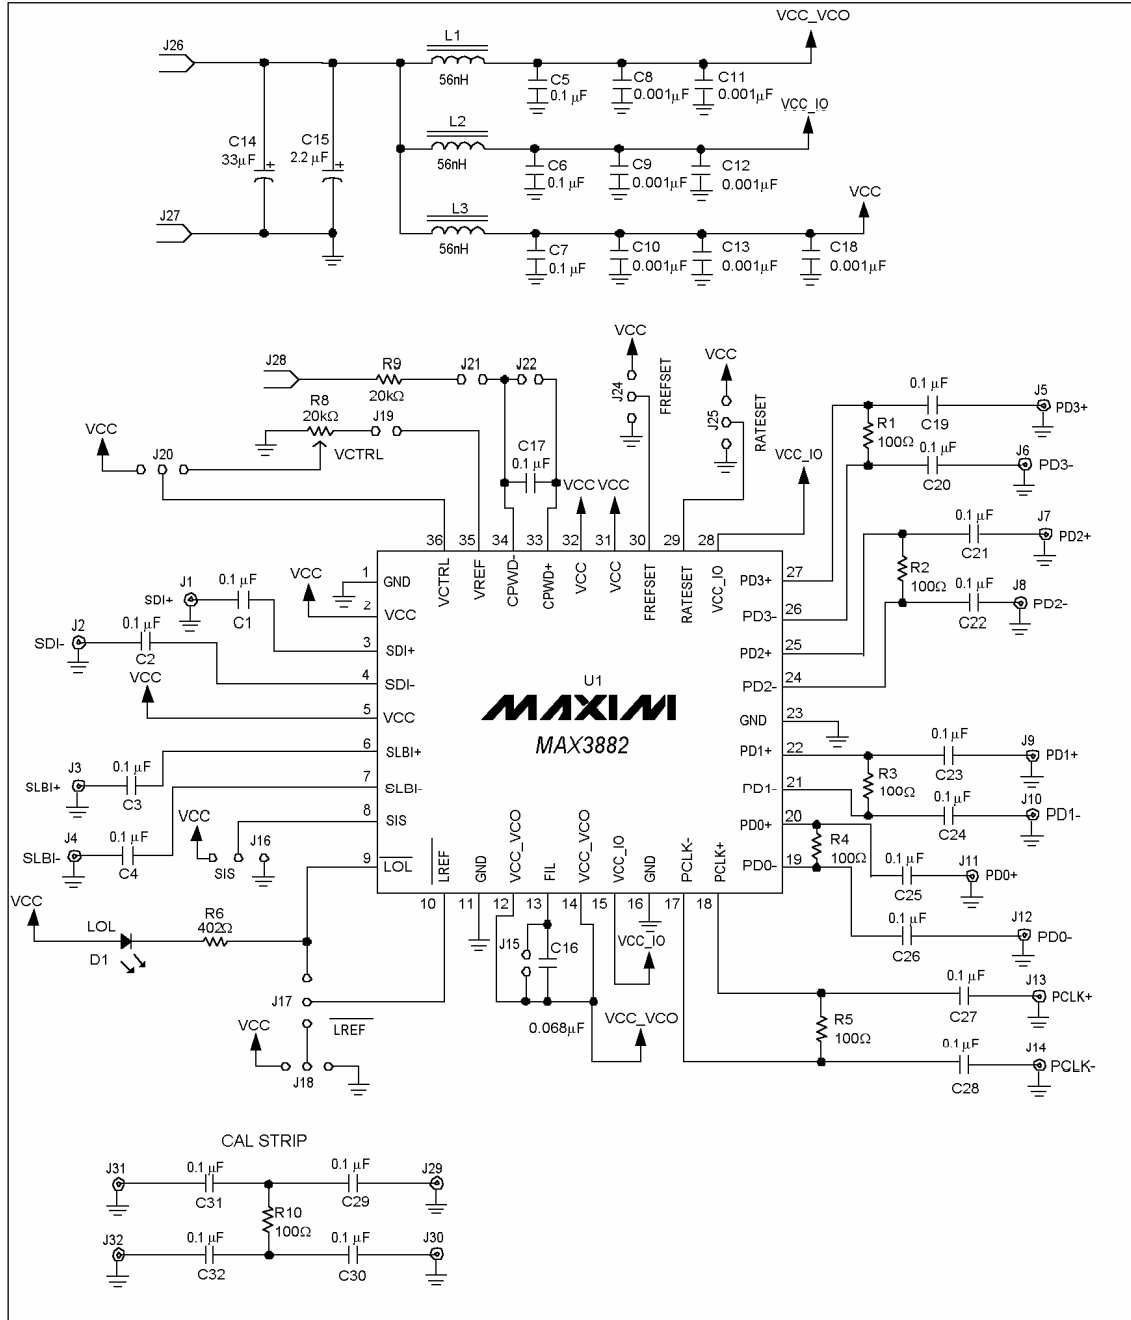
J26
L1
56nH
VCC_VCO
C5
0.1 µF
C8
0.001µF
C11
0.001µF
VCC_IO
C14
33µF
C15
2.2 µF
L2
56nH
C6
0.1 µF
C9
0.001µF
C12
0.001µF
VCC
J27
L3
56nH
C7
0.1 µF
C10
0.001µF
C13
0.001µF
C18
0.001µF

VCC
VCC
J28
R9
20kΩ
J21
J22
J24
FREFSET
J25
RATESET
R8
20kΩ
J19
0.1 µF
C19
J5
PD3+
VCC
J20
VCTRL
C17
0.1 µF
VCC VCC
VCC_IO
R1
100Ω
0.1 µF
C20
J6
PD3-
36 35 34 33 32 31 30 29 28
VCTRL VREF CPWD- CPWD+ VCC VCC FREFSET RATESET VCC_IO
0.1 µF
C21
J7
PD2+
VCC
1 GND
2 VCC
3 SDI+
4 SDI-
5 VCC
6 SLBI+
7 SLBI-
8 SIS
9 LOL
J1
SDI+
0.1 µF
C1
J2
SDI-
0.1 µF
C2
VCC
27 PD3+
26 PD3-
25 PD2+
24 PD2-
23 GND
22 PD1+
21 PD1-
20 PD0+
19 PD0-
R2
100Ω
0.1 µF
C22
J8
PD2-
U1
MAXIM
MAX3882
J3
SLBI+
0.1 µF
C3
0.1 µF
C23
J9
PD1+
R3
100Ω
0.1 µF
C24
J10
PD1-
J4
SLBI-
0.1 µF
C4
VCC
SIS
J16
R4
100Ω
0.1 µF
C25
J11
PD0+
LREF GND VCC_VCO FIL VCC_VCO VCC_IO GND PCLK- PCLK+
10 11 12 13 14 15 16 17 18
VCC
LOL
D1
R6
402Ω
J15
C16
VCC_IO
0.1 µF
C26
J12
PD0-
J17
$\overline{LREF}$
0.068µF
VCC_VCO
0.1 µF
C27
J13
PCLK+
VCC
J18
R5
100Ω
0.1 µF
C28
J14
PCLK-

CAL STRIP
J31
0.1 µF
C31
R10
100Ω
0.1 µF
C29
J29
J32
0.1 µF
C32
0.1 µF
C30
J30